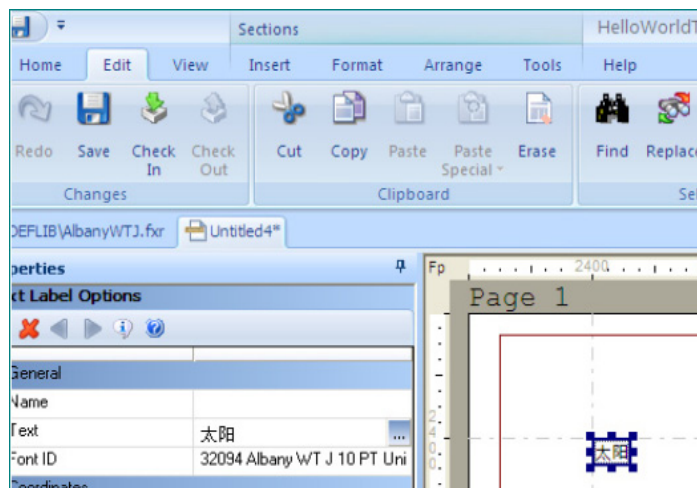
Sections

HelloWorldT

Home Edit View Insert Format Arrange Tools Help

Redo Save Check In Check Out

Changes

Cut Copy Paste Paste Special

Erase

Clipboard

Find Replac

Se

DEFLIB\AlbanyWTJ.fxr

Untitled4*

perties

ct Label Options

General

Name

Text

太阳

...

Font ID

32094 Albany WT J 10 PT Uni

Fp

2400

Page 1

2400

太阳